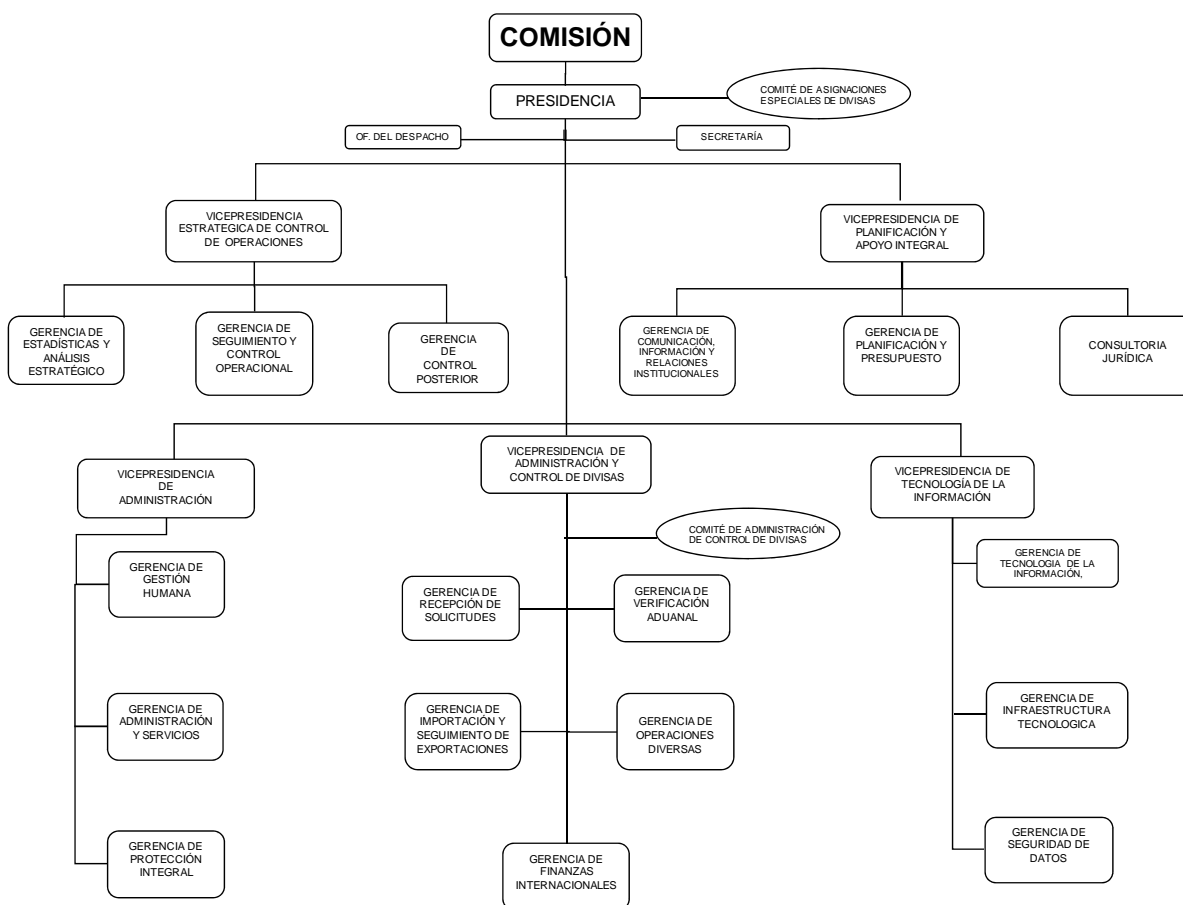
COMISIÓN

PRESIDENCIA

COMITÉ DE ASIGNACIONES ESPECIALES DE DIVISAS

OF. DEL DESPACHO

SECRETARÍA

VICEPRESIDENCIA ESTRATEGICA DE CONTROL DE OPERACIONES

VICEPRESIDENCIA DE PLANIFICACIÓN Y APOYO INTEGRAL

GERENCIA DE ESTADÍSTICAS Y ANÁLISIS ESTRATÉGICO

GERENCIA DE SEGUIMIENTO Y CONTROL OPERACIONAL

GERENCIA DE CONTROL POSTERIOR

GERENCIA DE COMUNICACIÓN, INFORMACIÓN Y RELACIONES INSTITUCIONALES

GERENCIA DE PLANIFICACIÓN Y PRESUPUESTO

CONSULTORIA JURÍDICA

VICEPRESIDENCIA DE ADMINISTRACIÓN

VICEPRESIDENCIA DE ADMINISTRACIÓN Y CONTROL DE DIVISAS

VICEPRESIDENCIA DE TECNOLOGÍA DE LA INFORMACIÓN

COMITÉ DE ADMINISTRACIÓN DE CONTROL DE DIVISAS

GERENCIA DE GESTIÓN HUMANA

GERENCIA DE RECEPCIÓN DE SOLICITUDES

GERENCIA DE VERIFICACIÓN ADUANAL

GERENCIA DE TECNOLOGIA DE LA INFORMACIÓN,

GERENCIA DE ADMINISTRACIÓN Y SERVICIOS

GERENCIA DE IMPORTACIÓN Y SEGUIMIENTO DE EXPORTACIONES

GERENCIA DE OPERACIONES DIVERSAS

GERENCIA DE INFRAESTRUCTURA TECNOLOGICA

GERENCIA DE PROTECCIÓN INTEGRAL

GERENCIA DE FINANZAS INTERNACIONALES

GERENCIA DE SEGURIDAD DE DATOS